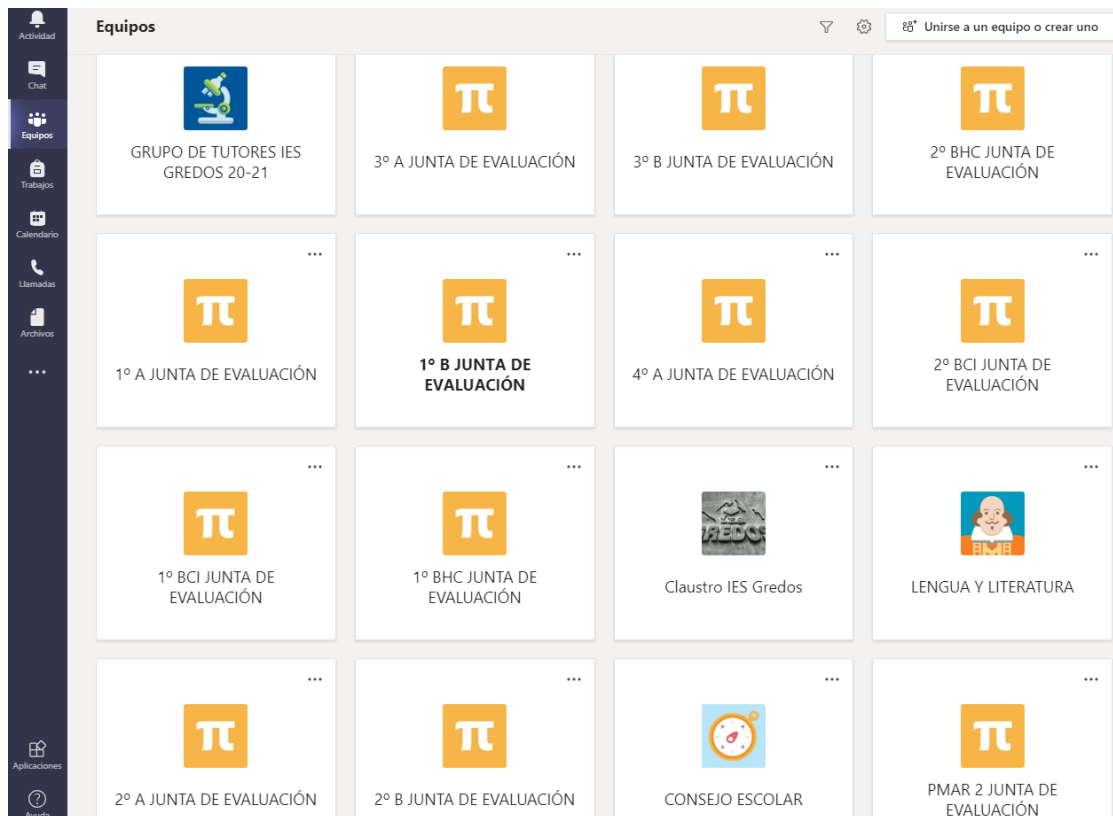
Actividad
Chat
Equipos
Trabajos
Calendario
Llamadas
Archivos
...
Aplicaciones
Ayuda

Equipos

Unirse a un equipo o crear uno

GRUPO DE TUTORES IES GREDOS 20-21

3º A JUNTA DE EVALUACIÓN

3º B JUNTA DE EVALUACIÓN

2º BHC JUNTA DE EVALUACIÓN

...
1º A JUNTA DE EVALUACIÓN

...
1º B JUNTA DE EVALUACIÓN

...
4º A JUNTA DE EVALUACIÓN

...
2º BCI JUNTA DE EVALUACIÓN

...
1º BCI JUNTA DE EVALUACIÓN

...
1º BHC JUNTA DE EVALUACIÓN

...
GREDOS
Claustro IES Gredos

...
LENGUA Y LITERATURA

...
2º A JUNTA DE EVALUACIÓN

...
2º B JUNTA DE EVALUACIÓN

...
CONSEJO ESCOLAR

...
PMAR 2 JUNTA DE EVALUACIÓN